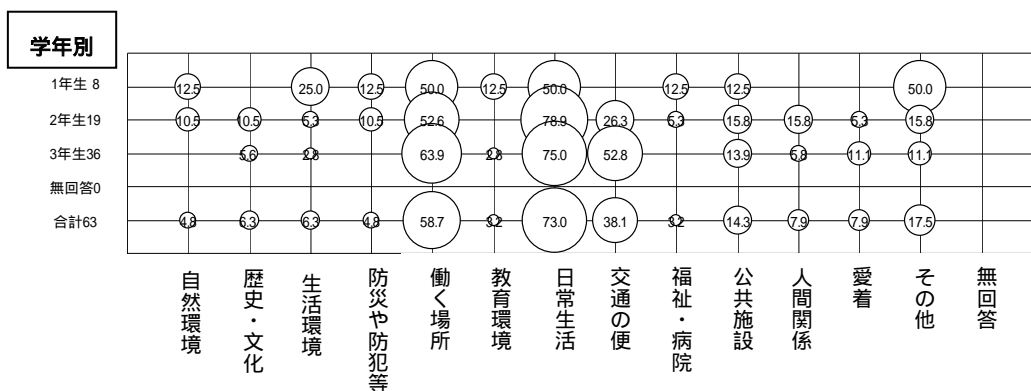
学年別

| | 自然環境 | 歴史・文化 | 生活環境 | 防災や防犯等 | 働く場所 | 教育環境 | 日常生活 | 交通の便 | 福祉・病院 | 公共施設 | 人間関係 | 愛着 | その他 | 無回答 |
|---|---|---|---|---|---|---|---|---|---|---|---|---|---|---|
| 1年生 8 | 12.5 | | 25.0 | 12.5 | 50.0 | 12.5 | 50.0 | | 12.5 | 12.5 | | | 50.0 | |
| 2年生19 | 10.5 | 10.5 | 5.3 | 10.5 | 52.6 | | 78.9 | 26.3 | 5.3 | 15.8 | 15.8 | 5.3 | 15.8 | |
| 3年生36 | | 5.6 | 2.8 | | 63.9 | 2.8 | 75.0 | 52.8 | | 13.9 | 5.8 | 11.1 | 11.1 | |
| 無回答0 | | | | | | | | | | | | | | |
| 合計63 | 4.8 | 6.3 | 6.3 | 4.8 | 58.7 | 3.2 | 73.0 | 38.1 | 3.2 | 14.3 | 7.9 | 7.9 | 17.5 | |